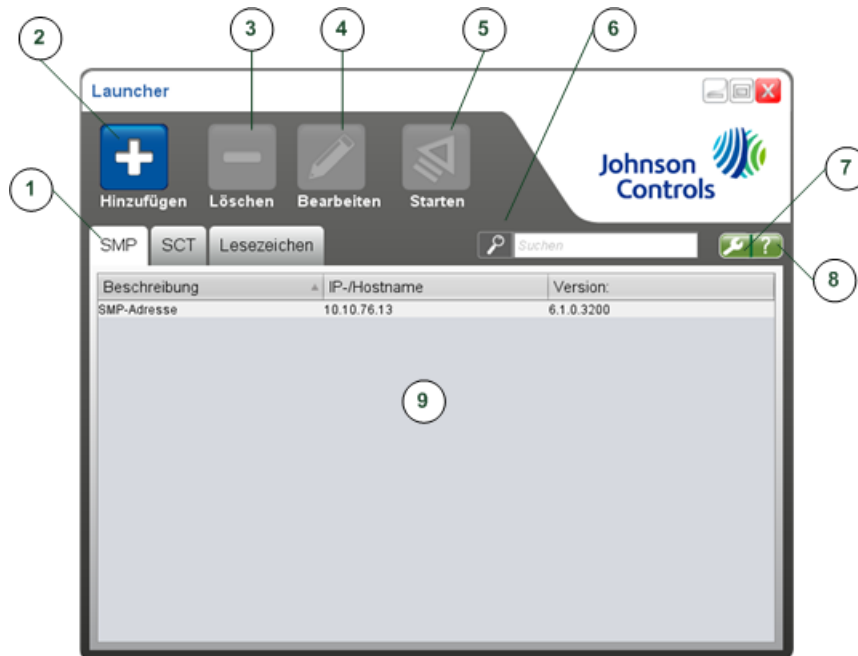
2
3
4
5
6
Launcher
Hinzufügen
Löschen
Bearbeiten
Starten
Johnson Controls
7
1
SMP
SCT
Lesezeichen
Suchen
8
| Beschreibung | IP-/Hostname | Version: |
|---|---|---|
| SMP-Adresse | 10.10.76.13 | 6.1.0.3200 |

9